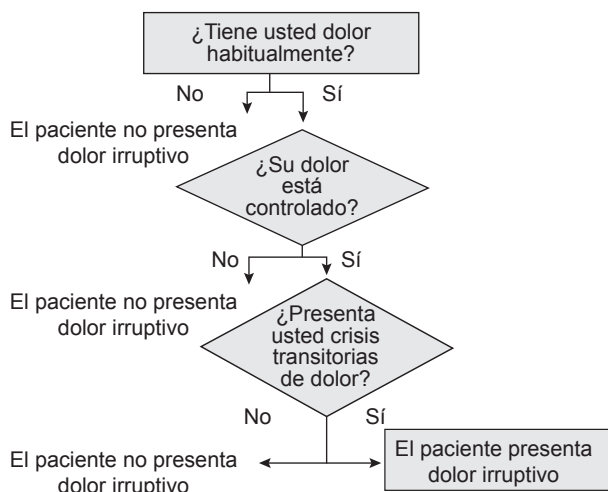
¿Tiene usted dolor habitualmente?

No

Sí

El paciente no presenta dolor irruptivo

¿Su dolor está controlado?

No

Sí

El paciente no presenta dolor irruptivo

¿Presenta usted crisis transitorias de dolor?

No

Sí

El paciente no presenta dolor irruptivo

El paciente presenta dolor irruptivo